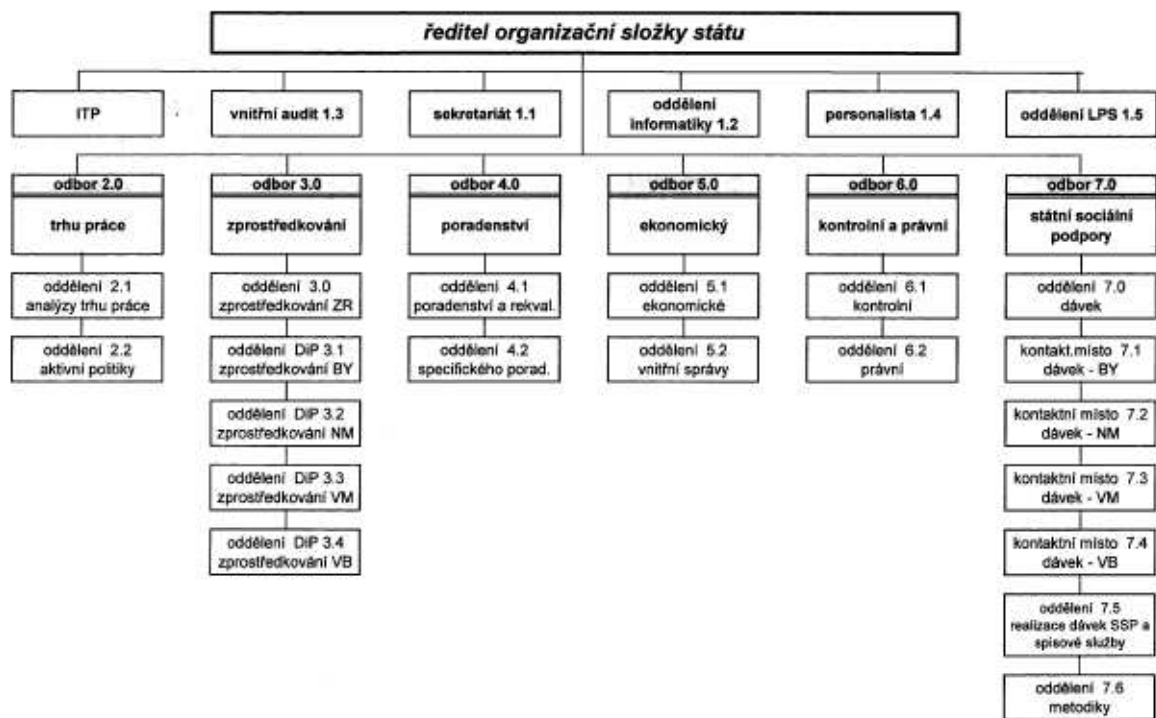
ředitel organizační složky státu

ITP

vnitřní audit 1.3

sekretariát 1.1

oddělení informatiky 1.2

personalista 1.4

oddělení LPS 1.5

odbor 2.0
trhu práce

oddělení 2.1
analýzy trhu práce

oddělení 2.2
aktivní politiky

odbor 3.0
zprostředkování

oddělení 3.0
zprostředkování ZR

oddělení DiP 3.1
zprostředkování BY

oddělení DiP 3.2
zprostředkování NM

oddělení DiP 3.3
zprostředkování VM

oddělení DiP 3.4
zprostředkování VB

odbor 4.0
poradenství

oddělení 4.1
poradenství a rekval.

oddělení 4.2
specifického porad.

odbor 5.0
ekonomický

oddělení 5.1
ekonomické

oddělení 5.2
vnitřní správy

odbor 6.0
kontrolní a právní

oddělení 6.1
kontrolní

oddělení 6.2
právní

odbor 7.0
státní sociální podpory

oddělení 7.0
dávek

kontakt.místo 7.1
dávek - BY

kontaktní místo 7.2
dávek - NM

kontaktní místo 7.3
dávek - VM

kontaktní místo 7.4
dávek - VB

oddělení 7.5
realizace dávek SSP a spisové služby

oddělení 7.6
metodiky